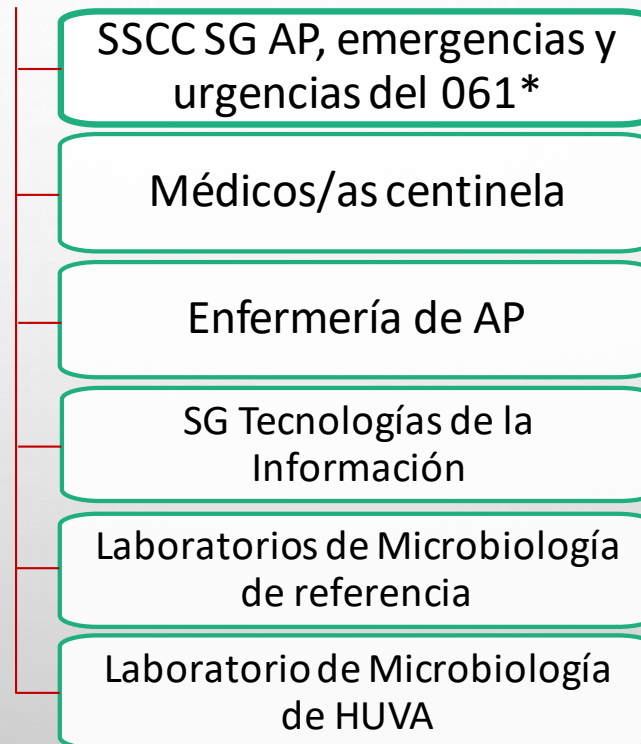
SSCC SG AP, emergencias y urgencias del 061*

Médicos/as centinela

Enfermería de AP

SG Tecnologías de la Información

Laboratorios de Microbiología de referencia

Laboratorio de Microbiología de HUVA